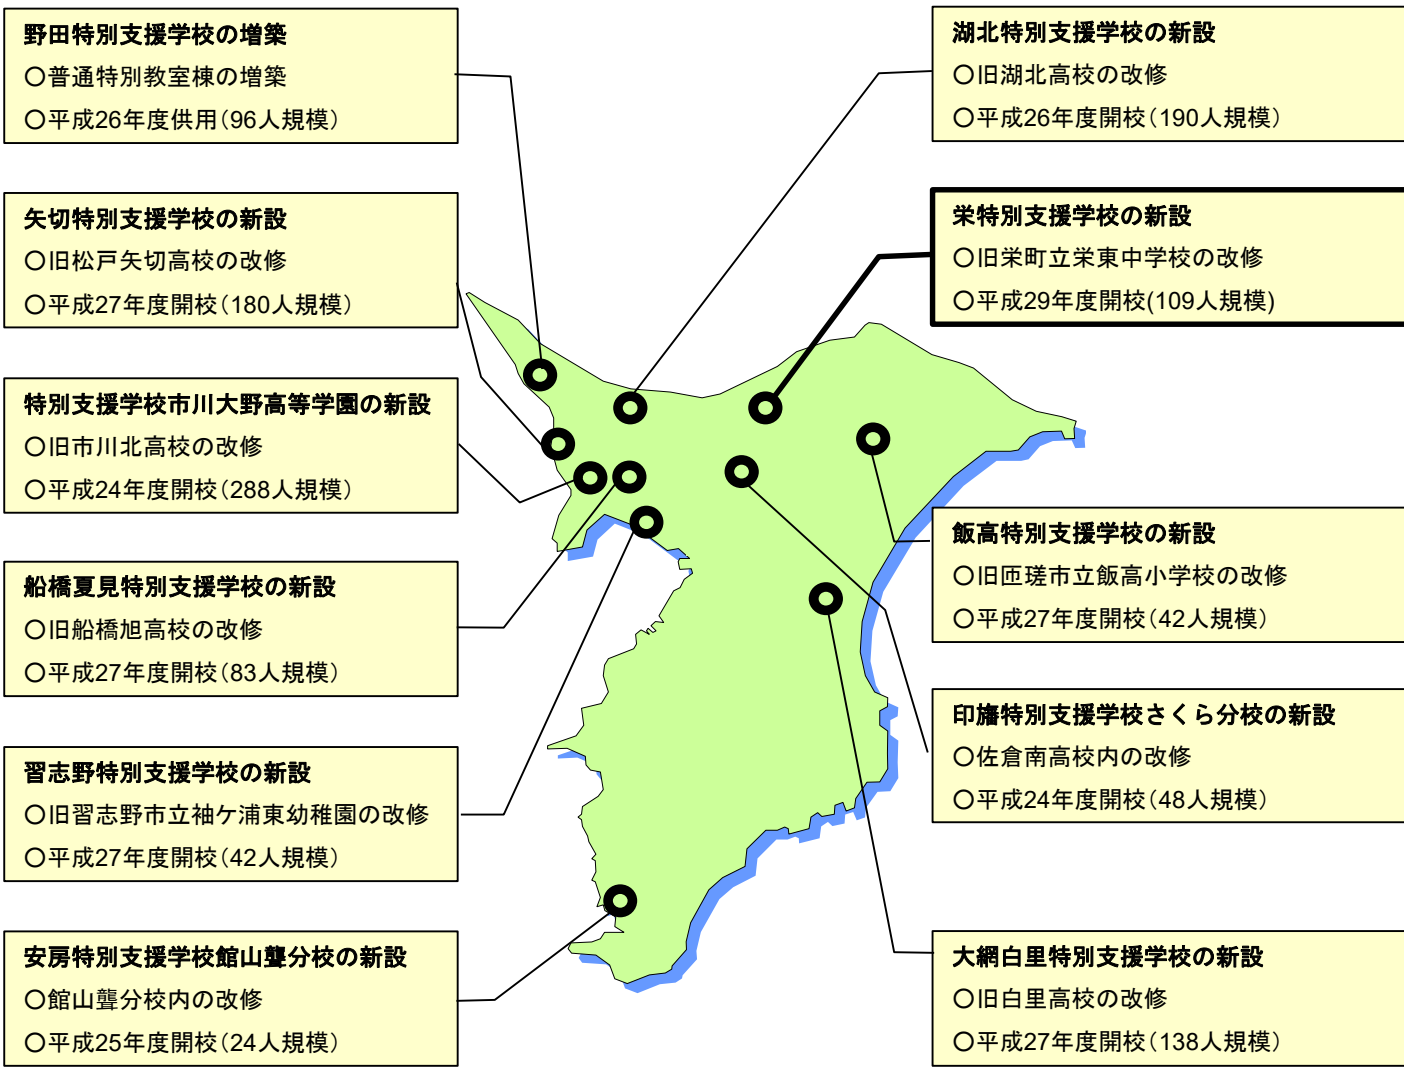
野田特別支援学校の増築
○普通特別教室棟の増築
○平成26年度供用（96人規模）

矢切特別支援学校の新設
○旧松戸矢切高校の改修
○平成27年度開校（180人規模）

特別支援学校市川大野高等学園の新設
○旧市川北高校の改修
○平成24年度開校（288人規模）

船橋夏見特別支援学校の新設
○旧船橋旭高校の改修
○平成27年度開校（83人規模）

習志野特別支援学校の新設
○旧習志野市立袖ケ浦東幼稚園の改修
○平成27年度開校（42人規模）

安房特別支援学校館山聾分校の新設
○館山聾分校内の改修
○平成25年度開校（24人規模）

湖北特別支援学校の新設
○旧湖北高校の改修
○平成26年度開校（190人規模）

栄特別支援学校の新設
○旧栄町立栄東中学校の改修
○平成29年度開校(109人規模)

飯高特別支援学校の新設
○旧匝瑳市立飯高小学校の改修
○平成27年度開校（42人規模）

印旛特別支援学校さくら分校の新設
○佐倉南高校内の改修
○平成24年度開校（48人規模）

大網白里特別支援学校の新設
○旧白里高校の改修
○平成27年度開校（138人規模）